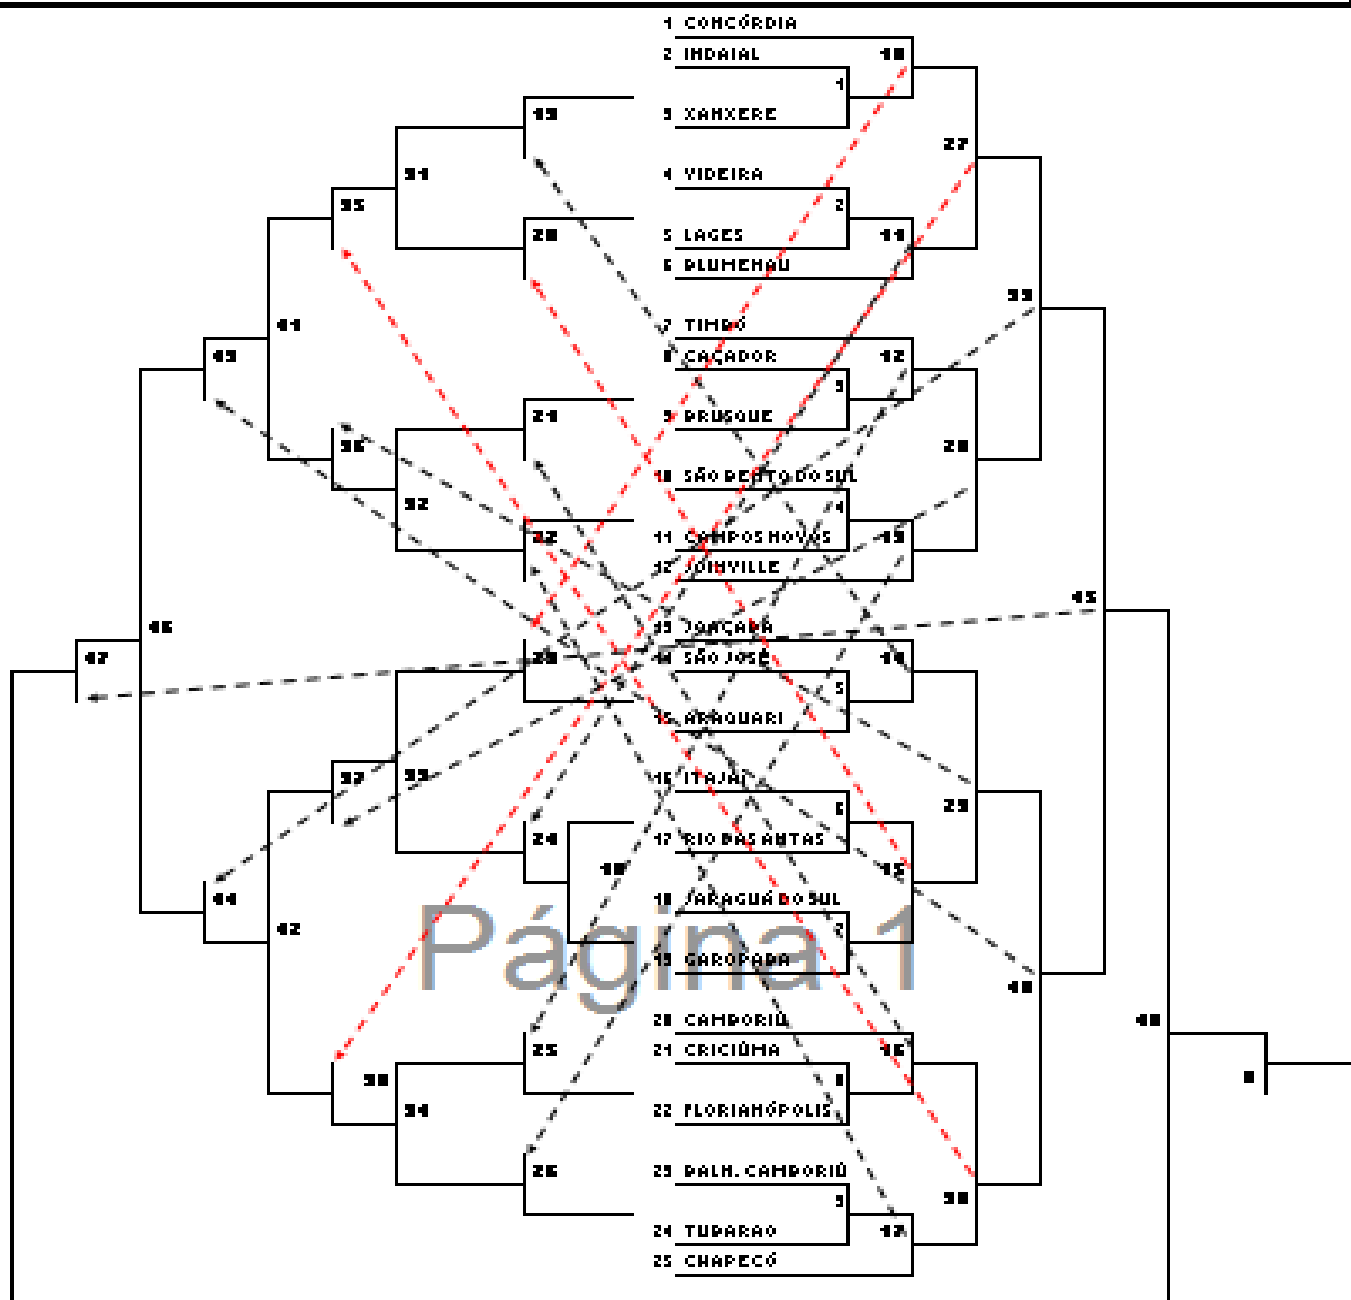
1 CONCÓRDIA
2 INDAIAL
3 XANXERE
4 VIDEIRA
5 LAGES
6 BLUMENAU
7 TIMBÓ
8 CAÇADOR
9 BRUSQUE
10 SÃO BENTO DO SUL
11 CAMPOS NOVOS
12 JOINVILLE
13 JAGUARÁ
14 SÃO JOSÉ
15 ARAQUARI
16 ITAJAÍ
17 RIO DAS ANTAS
18 JARAGUÁ DO SUL
19 GAROPABA
20 CAMBORIÚ
21 CRICIÚMA
22 FLORIANÓPOLIS
23 BALN. CAMBORIÚ
24 TUBARAO
25 CHAPECÓ

1
2
3
4
5
6
7
8
9
10
11
12
13
14
15
16
17
18
19
20
21
22
23
24
25
26
27
28
29
30
31
32
33
34
35
36
37
38
39
40
41
42
43
44
45
46
47
48

Página 1